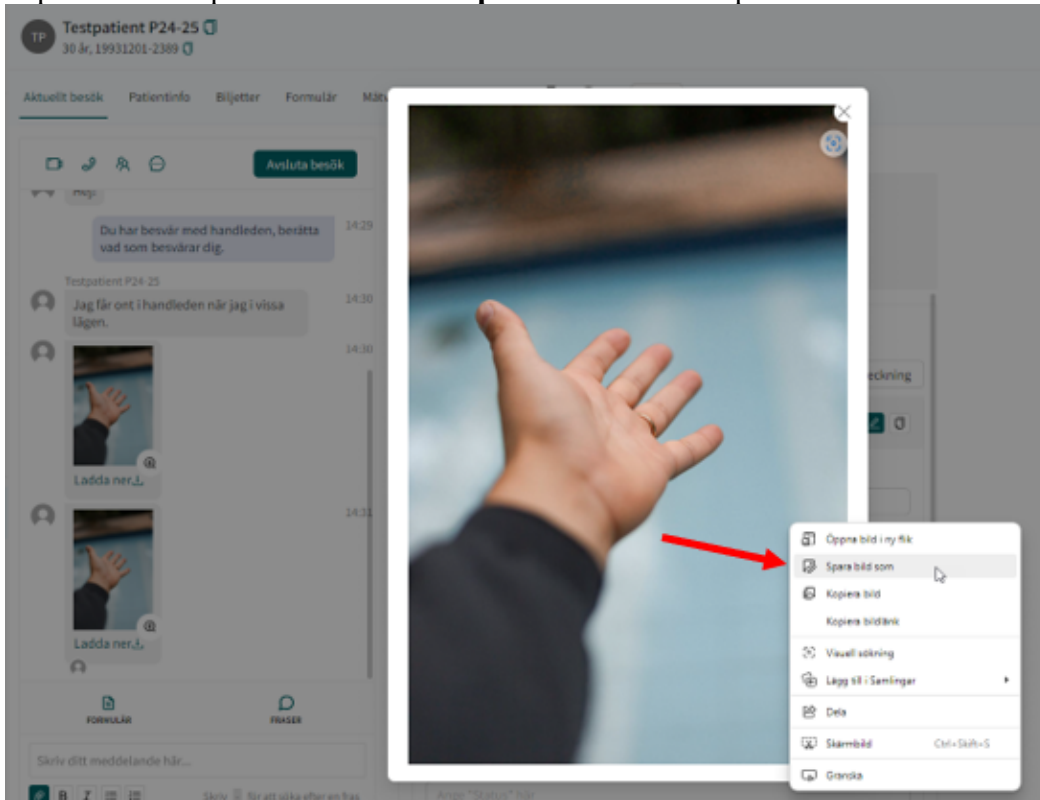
TP Testpatient P24-25
30 år, 19931201-2389

Aktuellt besök Patientinfo Biljetter Formulär Mätv

Avsluta besök

Hej!

Du har besvär med handleden, berätta vad som besvärar dig. 14:29

Testpatient P24-25
Jag får ont i handleden när jag i vissa lägen. 14:30

14:30
Ladda ner

14:31
Ladda ner

FORMULÄR FRASER

Skriv ditt meddelande här...

B I

Skriv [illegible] för att söka efter en fras

Ange "Status" här

eckning

Öppna bild i ny flik
Spara bild som
Kopiera bild
Kopiera bildlänk
Visuell sökning
Lägg till i Samlingar
Dela
Skärmbild Ctrl+Skift+S
Granska